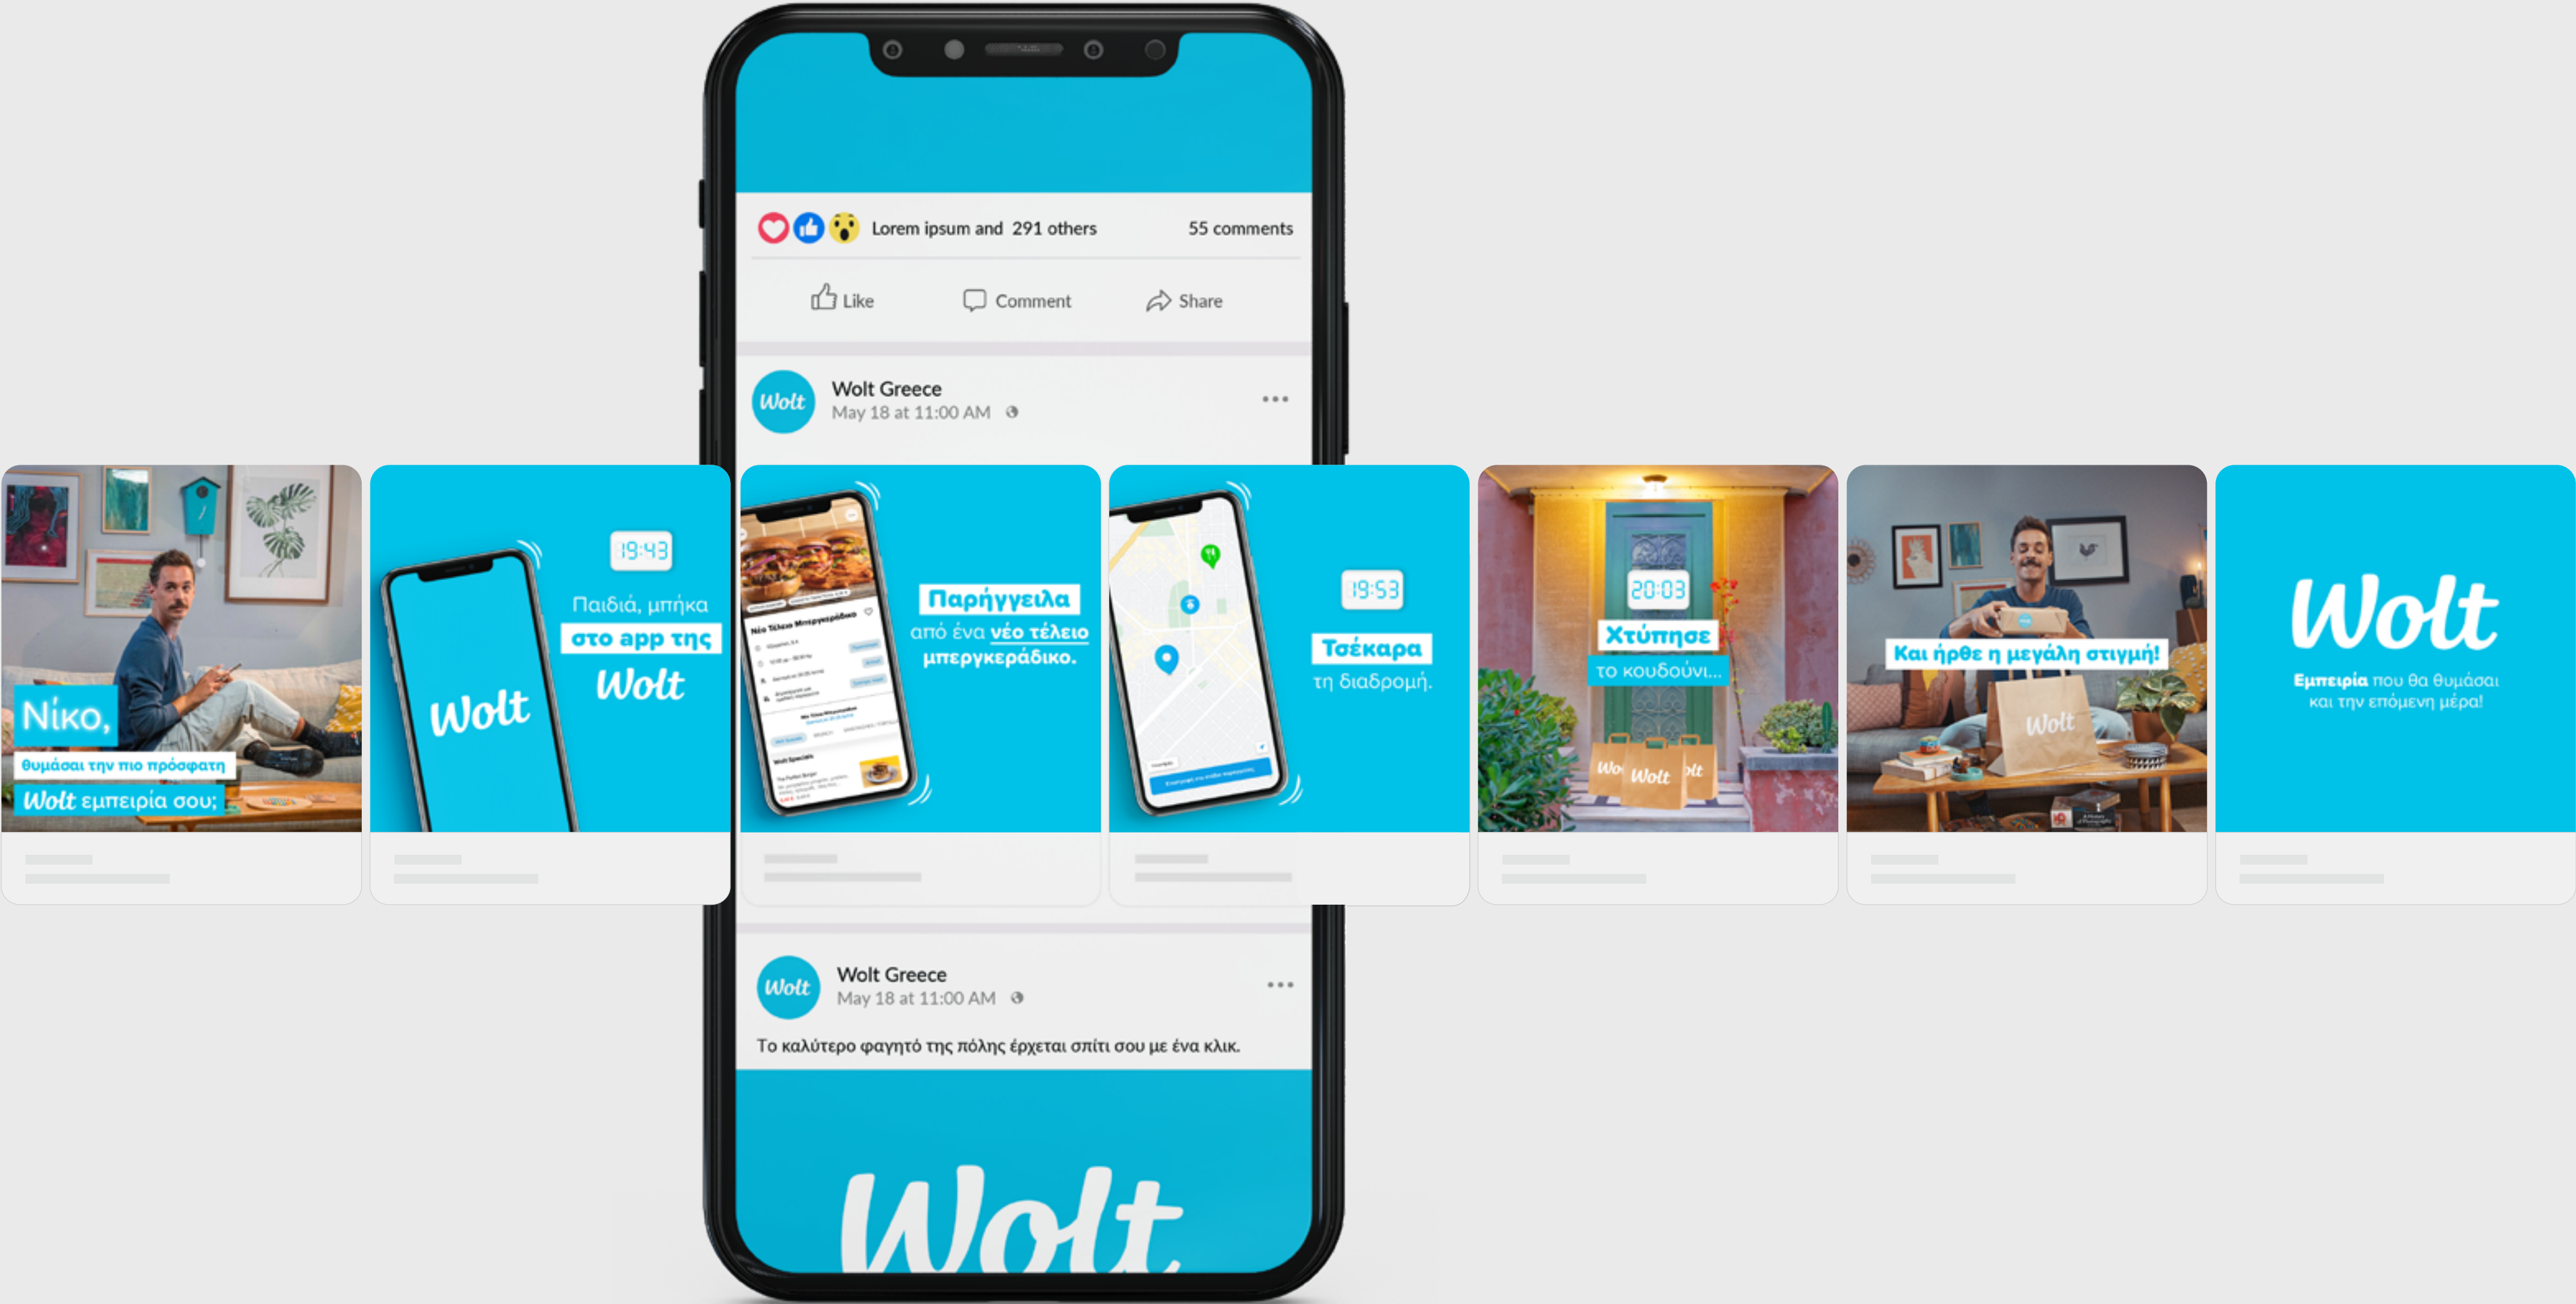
Lorem ipsum and 291 others

55 comments

Like

Comment

Share

Wolt

Wolt Greece
May 18 at 11:00 AM

Νίκο,
θυμάσαι την πιο πρόσφατη
Wolt εμπειρία σου;

19:43
Παιδιά, μπήκα
στο app της
Wolt

Wolt

Παραγγελία
από ένα νέο τέλειο μπεργκεράδικο.

19:53
Τσέκαρα
τη διαδρομή.

20:03
Χτύπησε
το κουδούνι...

Wolt

Και ήρθε η μεγάλη στιγμή!

Wolt

Wolt
Εμπειρία που θα θυμάσαι και την επόμενη μέρα!

Wolt

Wolt Greece
May 18 at 11:00 AM

Το καλύτερο φαγητό της πόλης έρχεται σπίτι σου με ένα κλικ.

Wolt